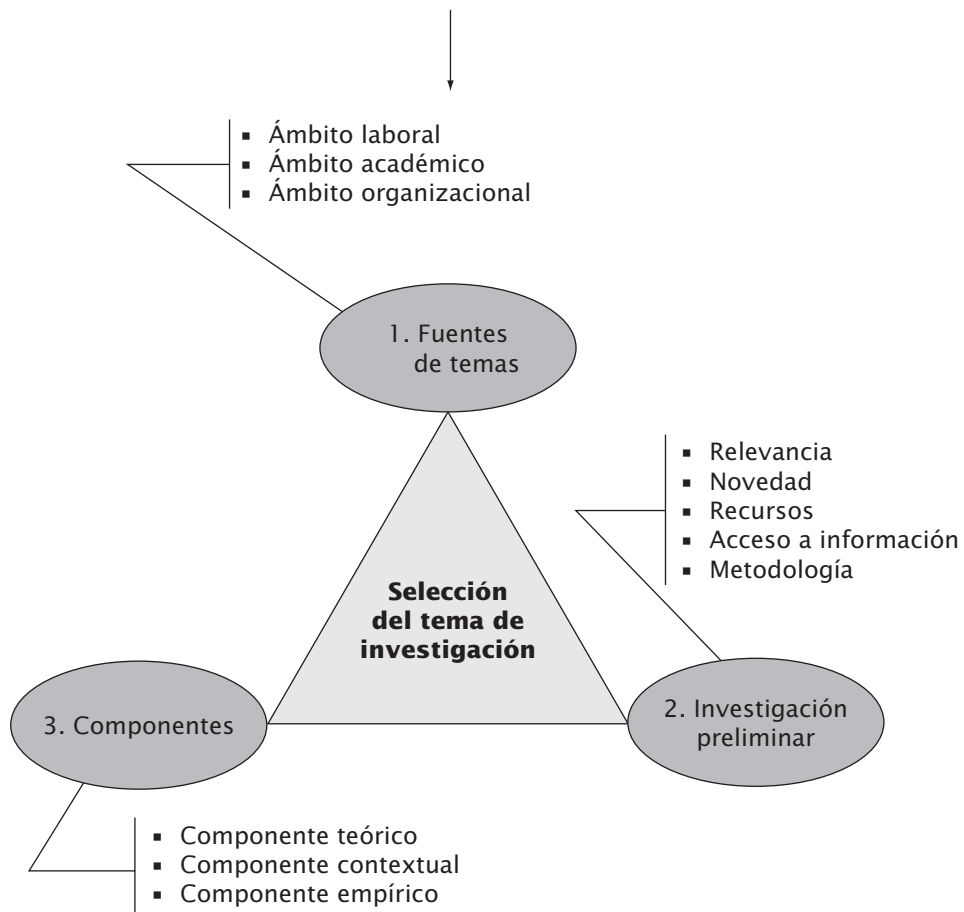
- Ámbito laboral
- Ámbito académico
- Ámbito organizacional

1. Fuentes de temas

- Relevancia
- Novedad
- Recursos
- Acceso a información
- Metodología

**Selección del tema de investigación**

3. Componentes

2. Investigación preliminar

- Componente teórico
- Componente contextual
- Componente empírico